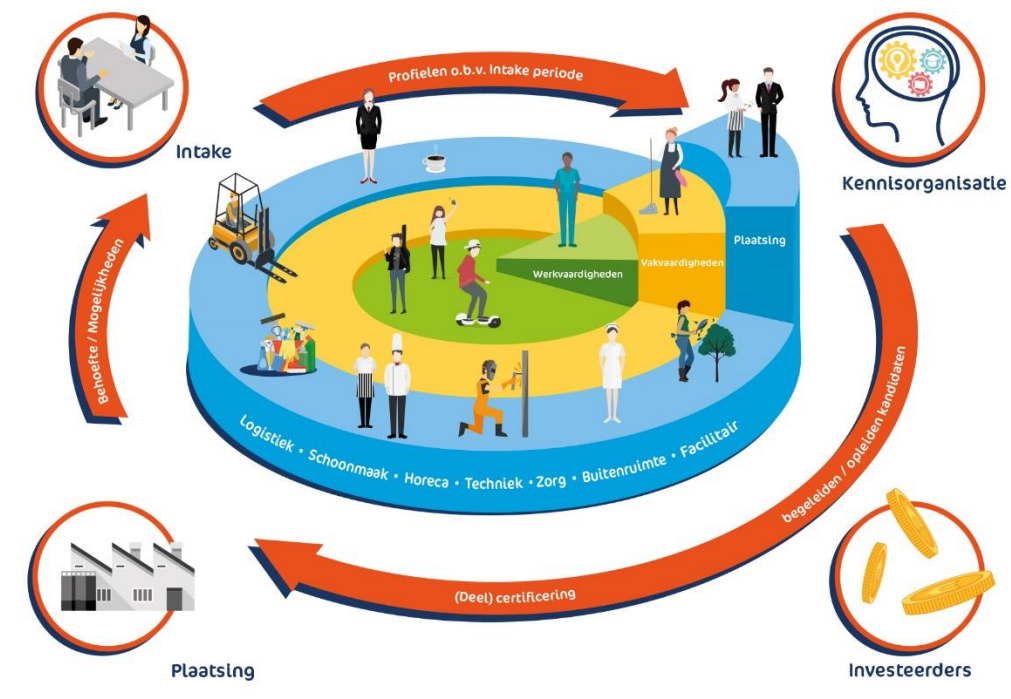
Profielen o.b.v. Intake periode

Intake

Kennisorganisatie

Werkvaardigheden

Vakvaardigheden

Plaatsing

Behoefte / Mogelijkheden

begeleiden / opleiden kandidaten

Logistiek • Schoonmaak • Horeca • Techniek • Zorg • Buitenruimte • Facilitair

(Deel) certificering

Plaatsing

Investeerders